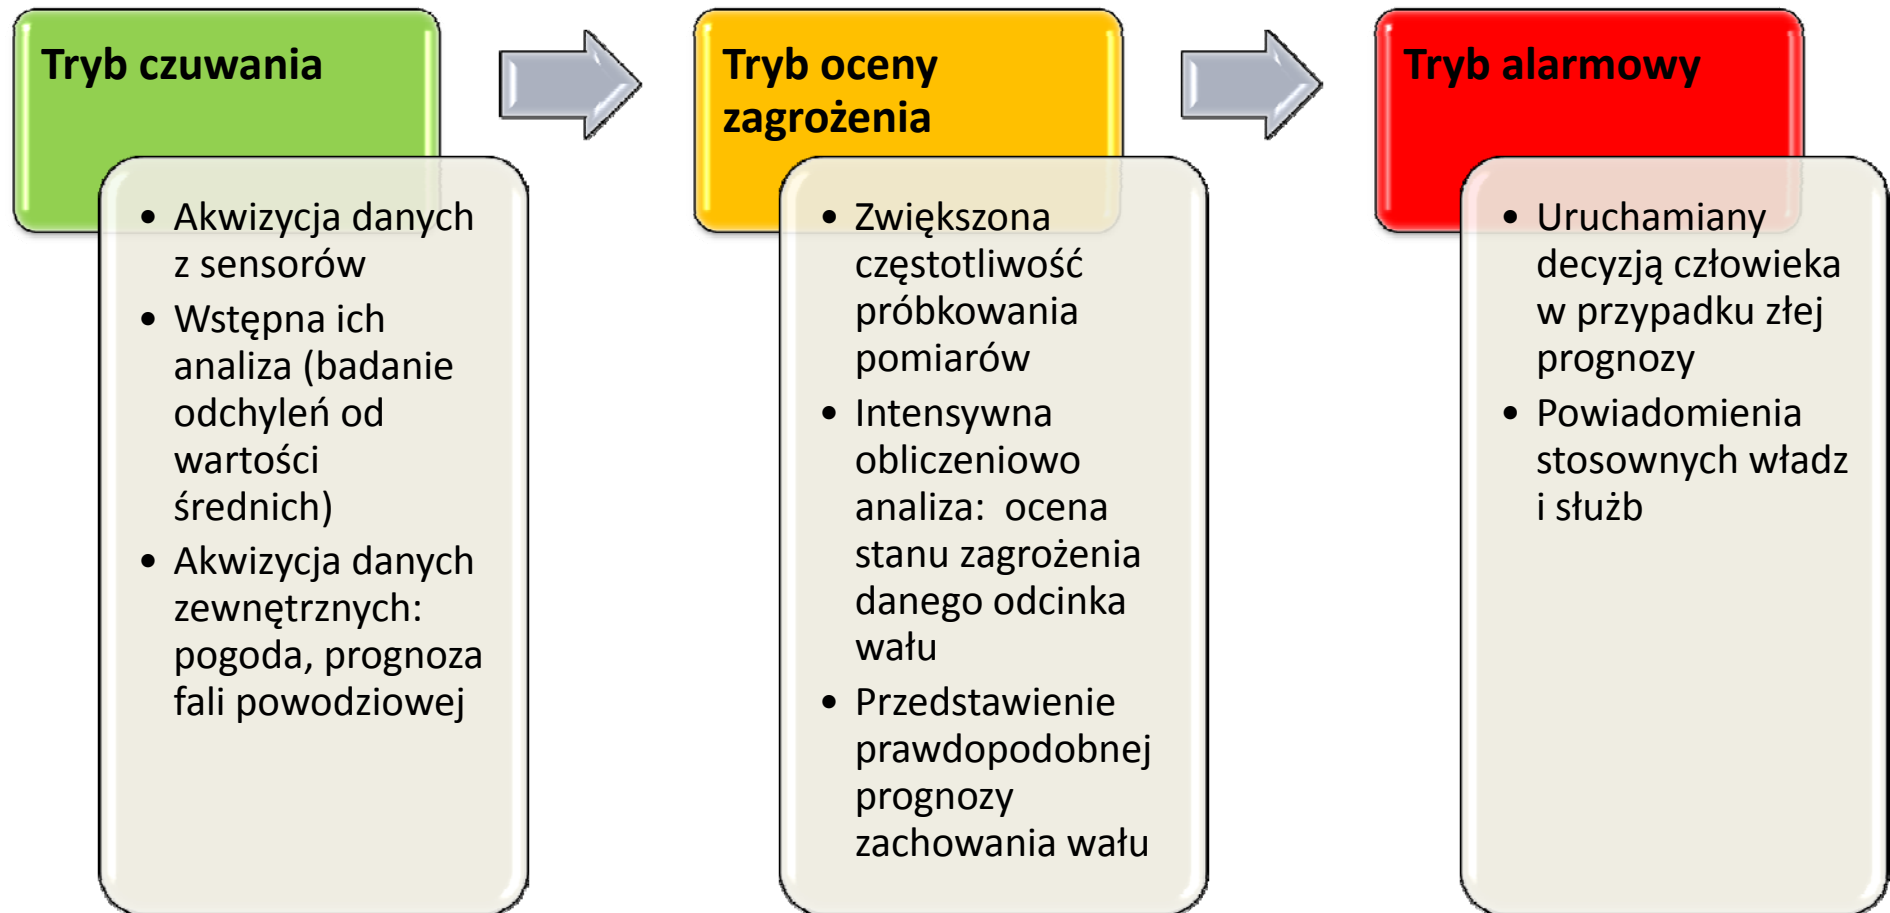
Tryb czuwania

- Akwizycja danych z sensorów
- Wstępna ich analiza (badanie odchyleń od wartości średnich)
- Akwizycja danych zewnętrznych: pogoda, prognoza fali powodziowej

Tryb oceny zagrożenia

- Zwiększona częstotliwość próbkowania pomiarów
- Intensywna obliczeniowo analiza: ocena stanu zagrożenia danego odcinka wału
- Przedstawienie prawdopodobnej prognozy zachowania wału

Tryb alarmowy

- Uruchamiany decyzją człowieka w przypadku złej prognozy
- Powiadomienia stosownych władz i służb